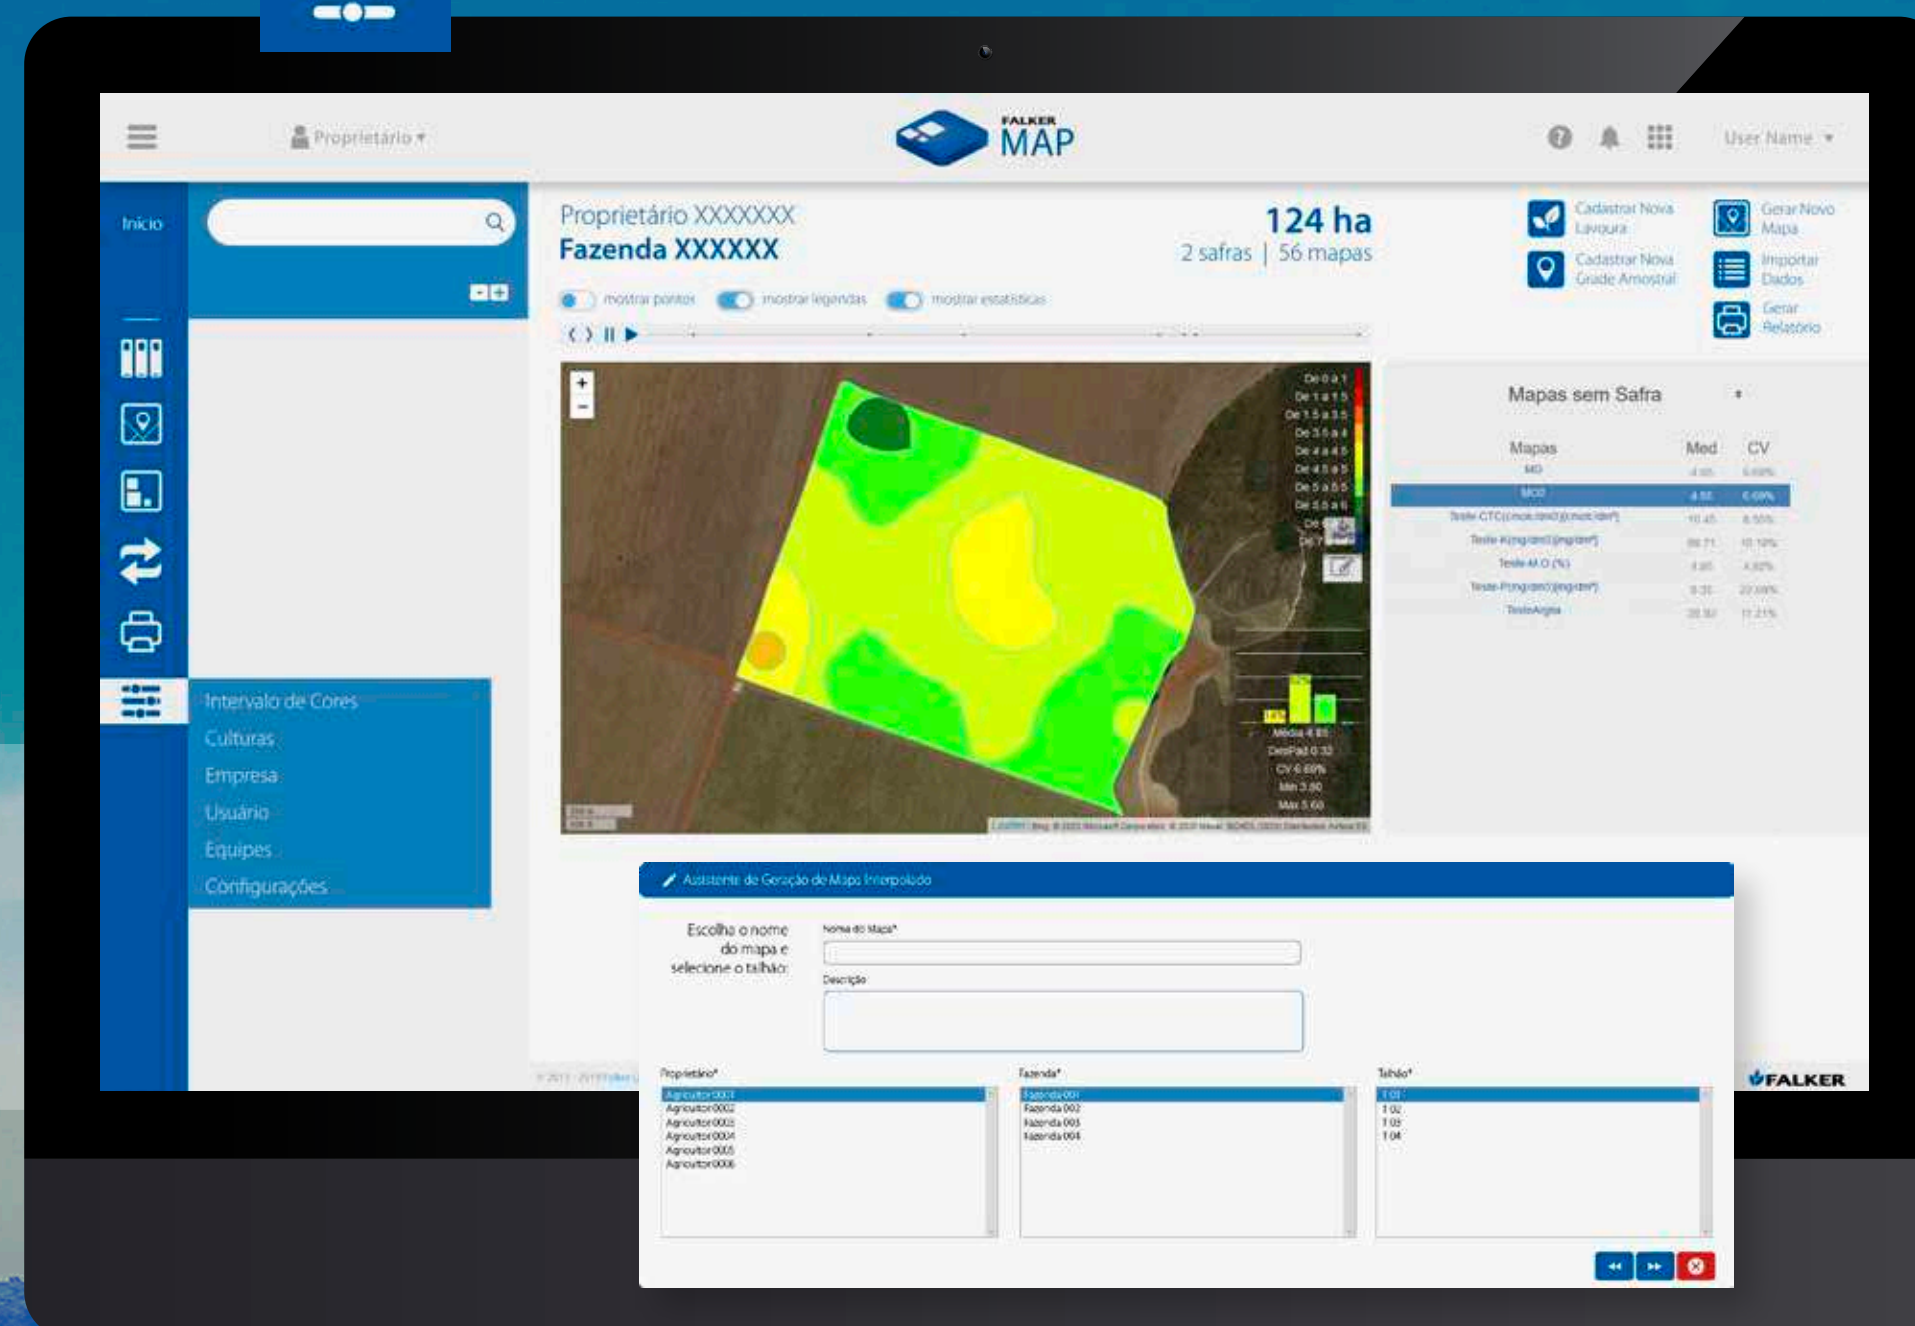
Proprietário ▾

FALKER MAP

User Name ▾

Início

Proprietário XXXXXXX
Fazenda XXXXXX

124 ha
2 safras | 56 mapas

Cadastrar Nova Lavoura
Cadastrar Nova Grade Amostral
Gerar Novo Mapa
Importar Dados
Gerar Relatório

mostrar pontos
mostrar legendas
mostrar estatísticas

De 0 a 1
De 1 a 1.5
De 1.5 a 3.5
De 3.5 a 4
De 4 a 4.5
De 4.5 a 5
De 5 a 5.5
De 5.5 a 6

Média 4.85
DesPad 0.32
CV 6.69%
Min 3.80
Max 5.60

Mapas sem Safra

| Mapas | Med | CV |
|---|---|---|
| MO | 4.85 | 6.69% |
| MO2 | 4.85 | 6.69% |
| Teste CTC(cmolc/dm3)(cmolc/dm³) | 10.45 | 8.55% |
| Teste K(mg/dm³)(mg/dm³) | 98.71 | 10.19% |
| Teste M.O (%) | 3.85 | 4.82% |
| Teste P(mg/dm³)(mg/dm³) | 9.35 | 22.09% |
| TesteArgila | 28.50 | 11.21% |

Intervalo de Cores
Culturas
Empresa
Usuário
Equipes
Configurações

Assistente de Geração de Mapa Interpolado

Escolha o nome do mapa e selecione o talhão:

Nome do Mapa*

Descrição

Proprietário*
Agricultor0001
Agricultor0002
Agricultor0003
Agricultor0004
Agricultor0005
Agricultor0006

Fazenda*
Fazenda 001
Fazenda 002
Fazenda 003
Fazenda 004

Talhão*
T 01
T 02
T 03
T 04

FALKER